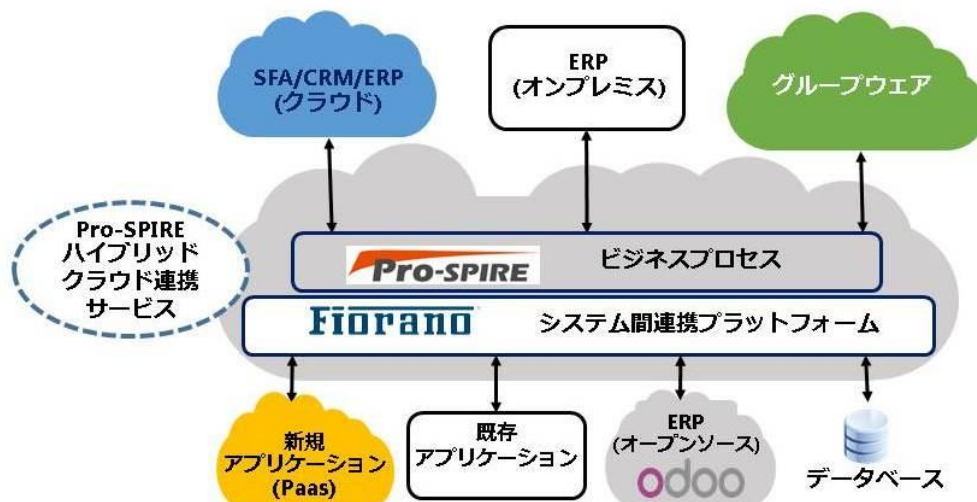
SFA/CRM/ERP
(クラウド)

ERP
(オンプレミス)

グループウェア

Pro-SPIRE
ハイブリッド
クラウド連携
サービス

Pro-SPIRE

ビジネスプロセス

Fiorano

システム間連携プラットフォーム

新規
アプリケーション
(Paas)

既存
アプリケーション

ERP
(オープンソース)
odoo

データベース